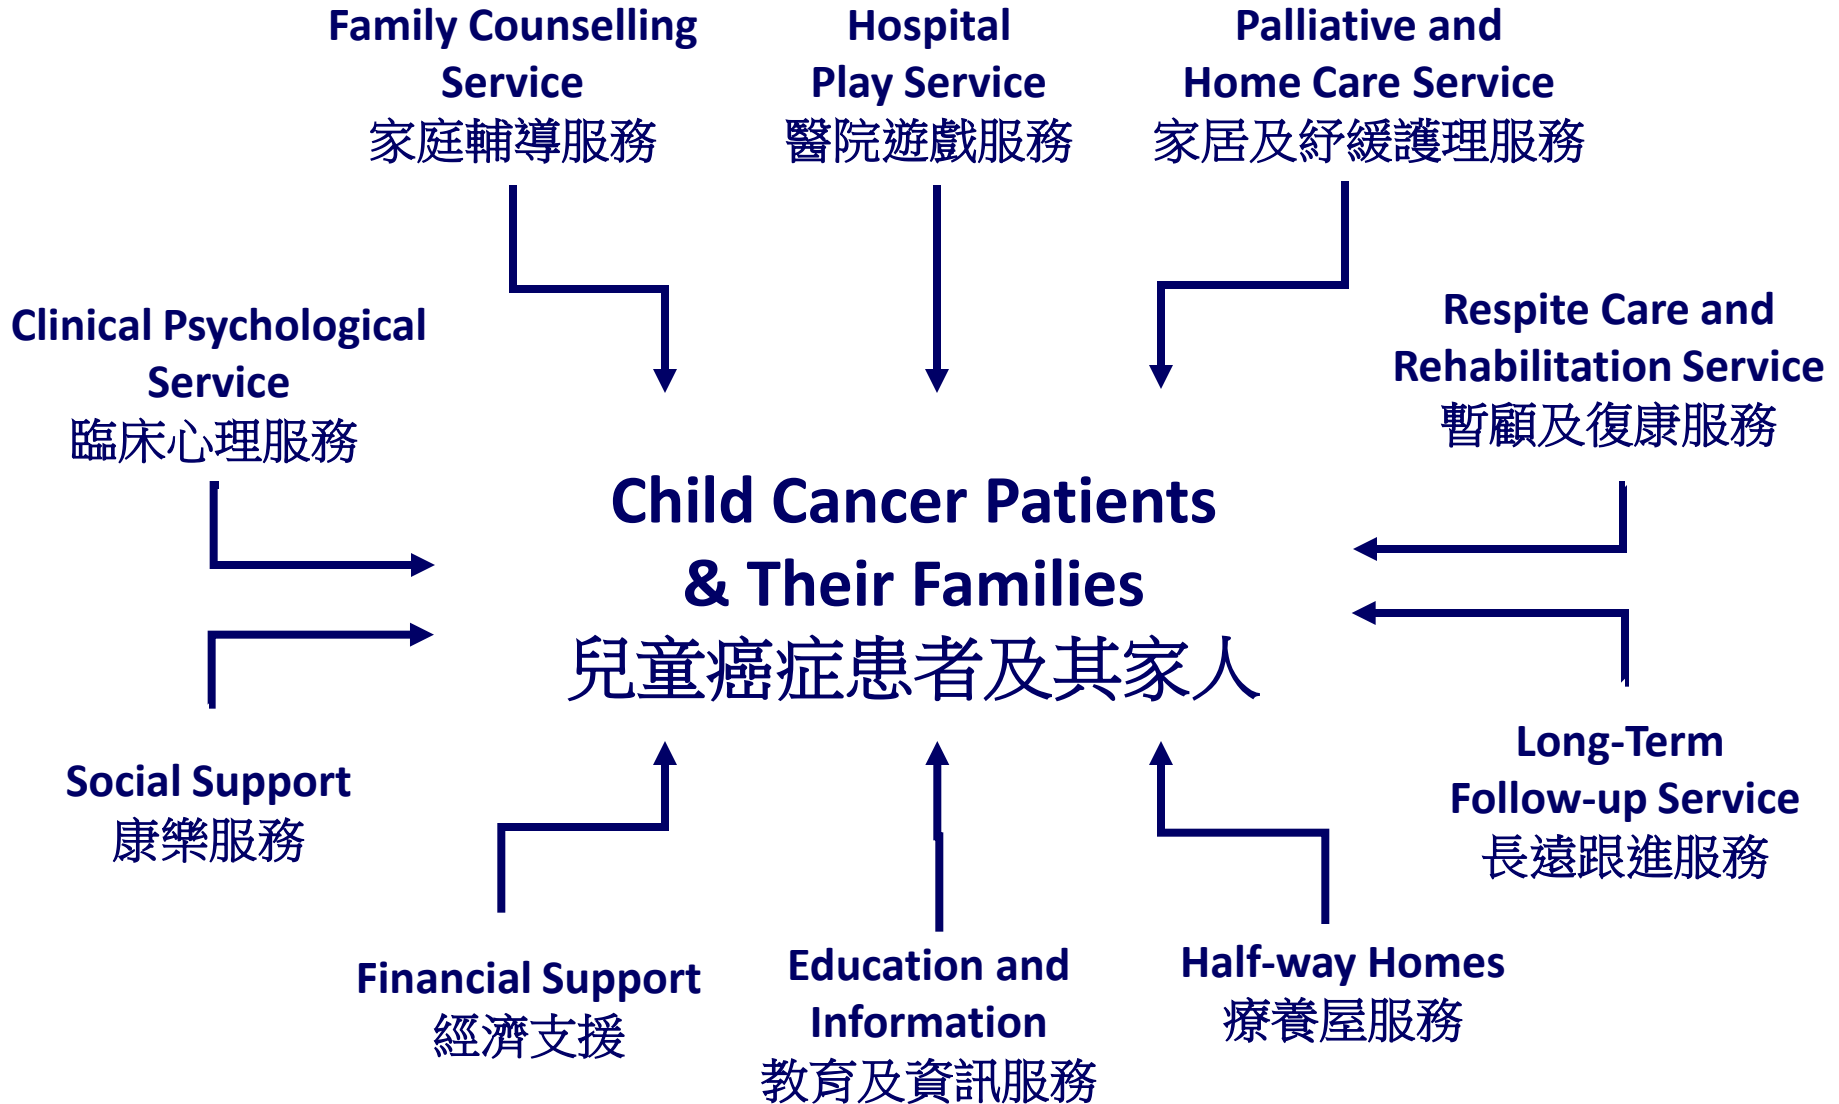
Family Counselling Service
家庭輔導服務

Hospital Play Service
醫院遊戲服務

Palliative and Home Care Service
家居及紓緩護理服務

Clinical Psychological Service
臨床心理服務

Respite Care and Rehabilitation Service
暫顧及復康服務

Child Cancer Patients & Their Families
兒童癌症患者及其家人

Social Support
康樂服務

Long-Term Follow-up Service
長遠跟進服務

Financial Support
經濟支援

Education and Information
教育及資訊服務

Half-way Homes
療養屋服務